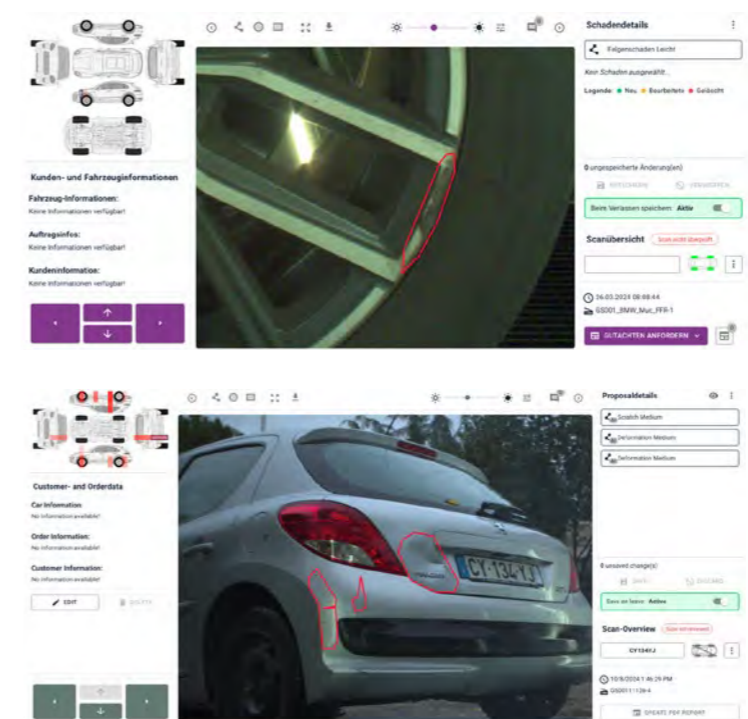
Schadendetails

Felgenschaden Leicht

Kein Schaden ausgewählt.

Legende: Neu Bearbeitet Gelöscht

0 ungespeicherte Änderung(en)

Beim Verlassen speichern: Aktiv

Scanübersicht

06.03.2024 08:48:44

GSD01_BMW_Muc_FFR-1

GUTACHTEN ANFORDERN

Kunden- und Fahrzeuginformationen

Fahrzeug-Informationen:
Keine Informationen verfügbar!

Auftragsinfos:
Keine Informationen verfügbar!

Kundeninformation:
Keine Informationen verfügbar!

Proposaldetails

Scratch Medium

Deformation Medium

Deformation Medium

0 unsaved change(s)

SAVE

DISCARD

Save on leave: Active

Scan-Overview

CY134YJ

10/8/2024 1:46:29 PM

GSD01113e4

CREATE PDF REPORT

Customer- and Orderdata

Car Information
No information available!

Order Information:
No information available!

Customer Information:
No information available!

EDIT

DELETE

CY-134-YJ